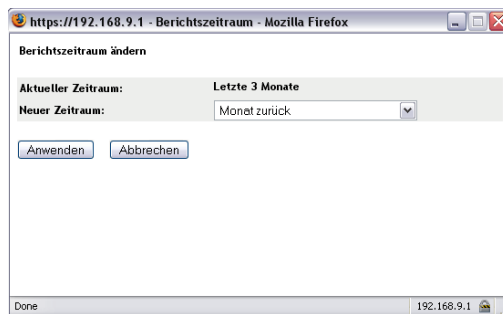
https://192.168.9.1 - Berichtszeitraum - Mozilla Firefox

Berichtszeitraum ändern

| Aktueller Zeitraum: | Letzte 3 Monate |
|---|---|
| Neuer Zeitraum: | Monat zurück |

Anwenden Abbrechen

Done 192.168.9.1